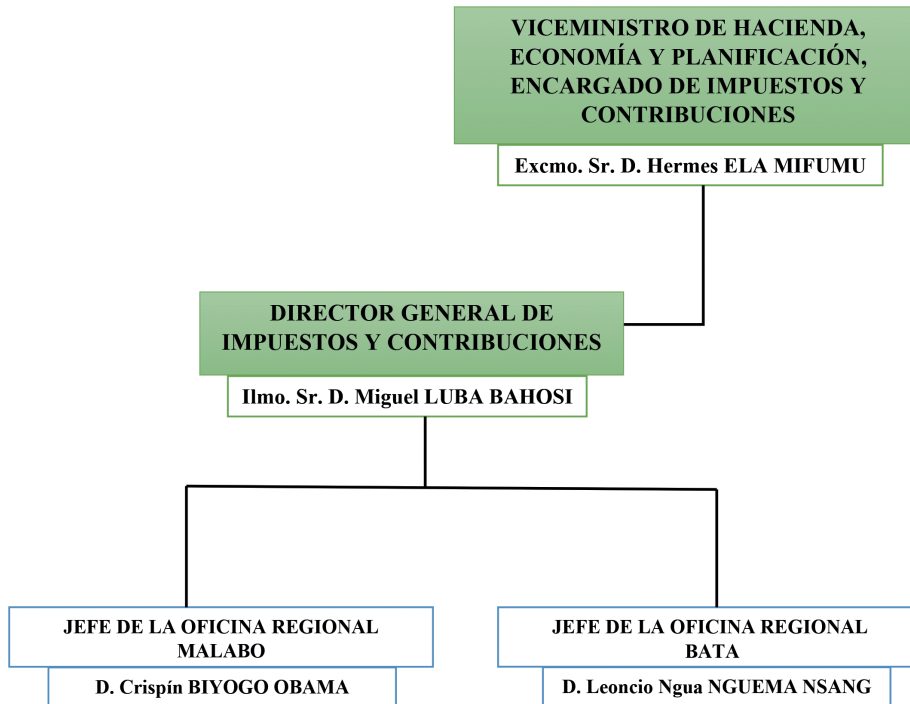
VICEMINISTRO DE HACIENDA, ECONOMÍA Y PLANIFICACIÓN, ENCARGADO DE IMPUESTOS Y CONTRIBUCIONES

Excmo. Sr. D. Hermes ELA MIFUMU

DIRECTOR GENERAL DE IMPUESTOS Y CONTRIBUCIONES

Ilmo. Sr. D. Miguel LUBA BAHOSI

JEFE DE LA OFICINA REGIONAL MALABO

D. Crispín BIYOGO OBAMA

JEFE DE LA OFICINA REGIONAL BATA

D. Leoncio Ngua NGUEMA NSANG